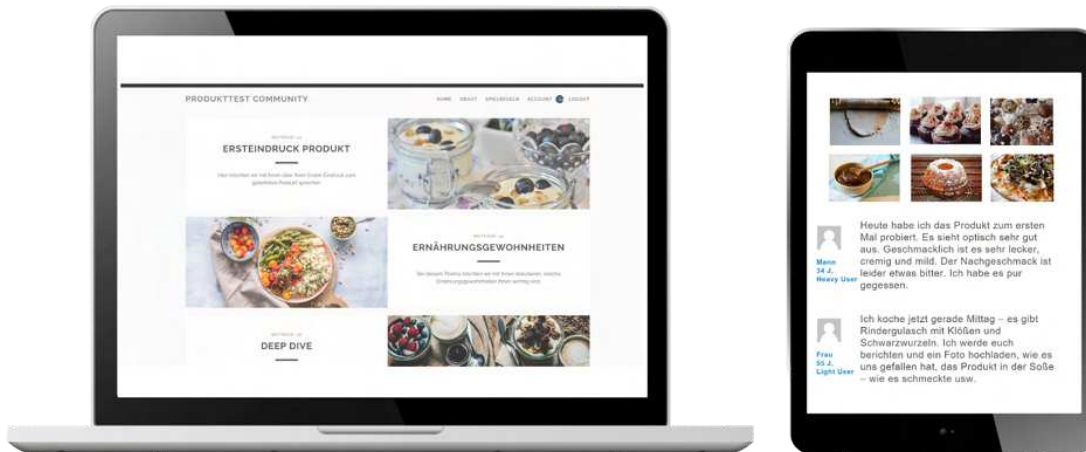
PRODUKTTEST COMMUNITY

HOME ABOUT SPIELWIESE ACCOUNT LOGOUT

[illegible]

ERSTEINDRUCK PRODUKT

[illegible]

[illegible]

ERNÄHRUNGSGEWOHNHEITEN

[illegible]

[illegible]

DEEP DIVE

Mann
34 J.
Heavy User

Heute habe ich das Produkt zum ersten Mal probiert. Es sieht optisch sehr gut aus. Geschmacklich ist es sehr lecker, cremig und mild. Der Nachgeschmack ist leider etwas bitter. Ich habe es pur gegessen.

Frau
55 J.
Light User

Ich koche jetzt gerade Mittag – es gibt Rindergulasch mit Klößen und Schwarzwurzeln. Ich werde euch berichten und ein Foto hochladen, wie es uns gefallen hat, das Produkt in der Soße – wie es schmeckte usw.